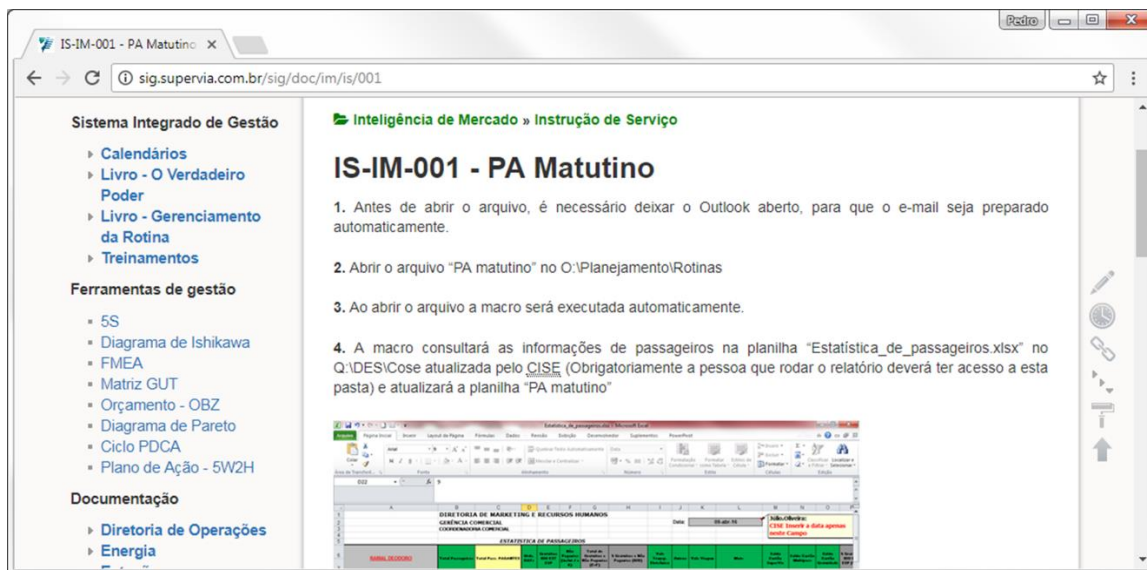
IS-IM-001 - PA Matutino ×

Pedro

sig.supervia.com.br/sig/doc/im/is/001

Sistema Integrado de Gestão

Calendários
Livro - O Verdadeiro Poder
Livro - Gerenciamento da Rotina
Treinamentos

Ferramentas de gestão

5S
Diagrama de Ishikawa
FMEA
Matriz GUT
Orçamento - OBZ
Diagrama de Pareto
Ciclo PDCA
Plano de Ação - 5W2H

Documentação

Diretoria de Operações
Energia

Inteligência de Mercado » Instrução de Serviço

IS-IM-001 - PA Matutino

1. Antes de abrir o arquivo, é necessário deixar o Outlook aberto, para que o e-mail seja preparado automaticamente.

2. Abrir o arquivo "PA matutino" no O:\Planejamento\Rotinas

3. Ao abrir o arquivo a macro será executada automaticamente.

4. A macro consultará as informações de passageiros na planilha "Estatística_de_passageiros.xlsx" no Q:\DES\Cose atualizada pelo CISE (Obrigatoriamente a pessoa que rodar o relatório deverá ter acesso a esta pasta) e atualizará a planilha "PA matutino"

DIRETORIA DE MARKETING E RECURSOS HUMANOS
GERÊNCIA COMERCIAL
COORDENADORIA COMERCIAL
ESTATÍSTICA DE PASSAGEIROS
Data
CISE: Inserir a data apenas neste Campo
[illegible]